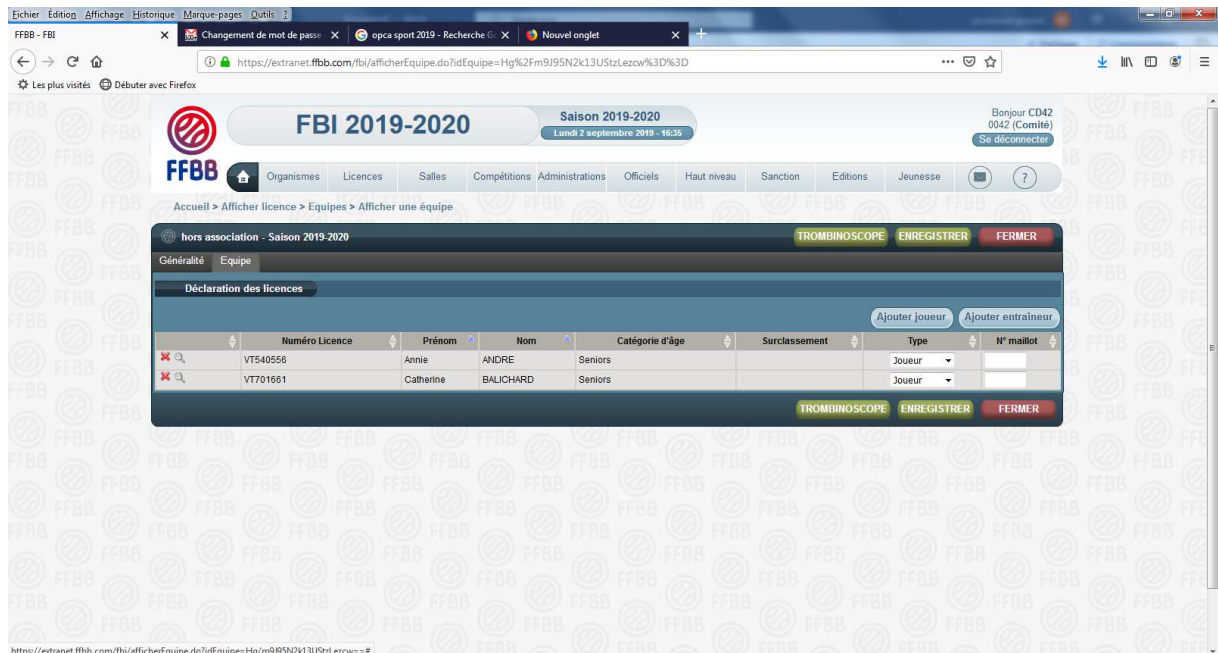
Fichier Édition Affichage Historique Marque-pages Outils ?
FFBB - FBI
Changement de mot de passe
opca sport 2019 - Recherche G
Nouvel onglet
https://extranet.ffbb.com/fbi/afficherEquipe.do?idEquipe=Hg%2Fm9J95N2k13UStzLezcw%3D%3D
Les plus visités Débuter avec Firefox

FBI 2019-2020
Saison 2019-2020
Lundi 2 septembre 2019 - 16:35
Bonjour CD42
0042 (Comité)
Se déconnecter
FFBB
Organismes Licences Salles Compétitions Administrations Officiels Haut niveau Sanction Editions Jeunesse ?
Accueil > Afficher licence > Equipes > Afficher une équipe

hors association - Saison 2019-2020
TROMBINOSCOPE ENREGISTRER FERMER
Généralité Equipe
Déclaration des licences
Ajouter joueur Ajouter entraineur

| | Numéro Licence | Prénom | Nom | Catégorie d'âge | Surclassement | Type | N° maillot |
|---|---|---|---|---|---|---|---|
| | VT540556 | Annie | ANDRE | Seniors | | Joueur | |
| | VT701661 | Catherine | BALICHARD | Seniors | | Joueur | |

TROMBINOSCOPE ENREGISTRER FERMER

https://extranet.ffbb.com/fbi/afficherEquipe.do?idEquipe=Hg/m9J95N2k13UStzLezcw==#